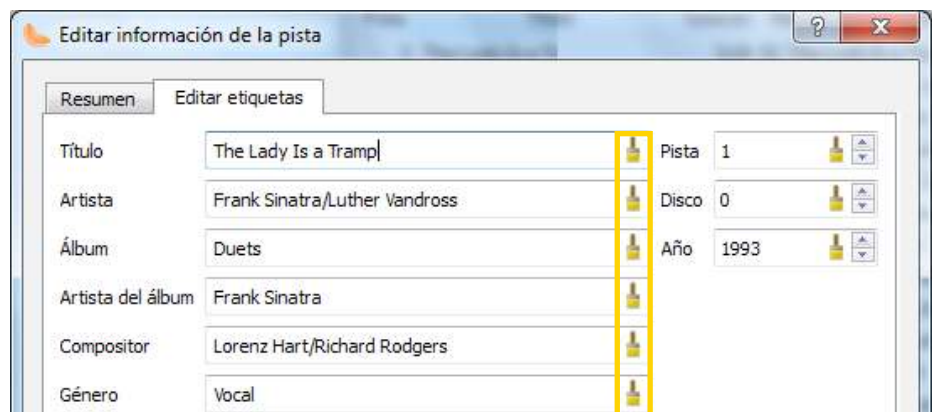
Editar información de la pista

Resumen | Editar etiquetas

Título | The Lady Is a Tramp
Artista | Frank Sinatra/Luther Vandross
Álbum | Duets
Artista del álbum | Frank Sinatra
Compositor | Lorenz Hart/Richard Rodgers
Género | Vocal

Pista | 1
Disco | 0
Año | 1993